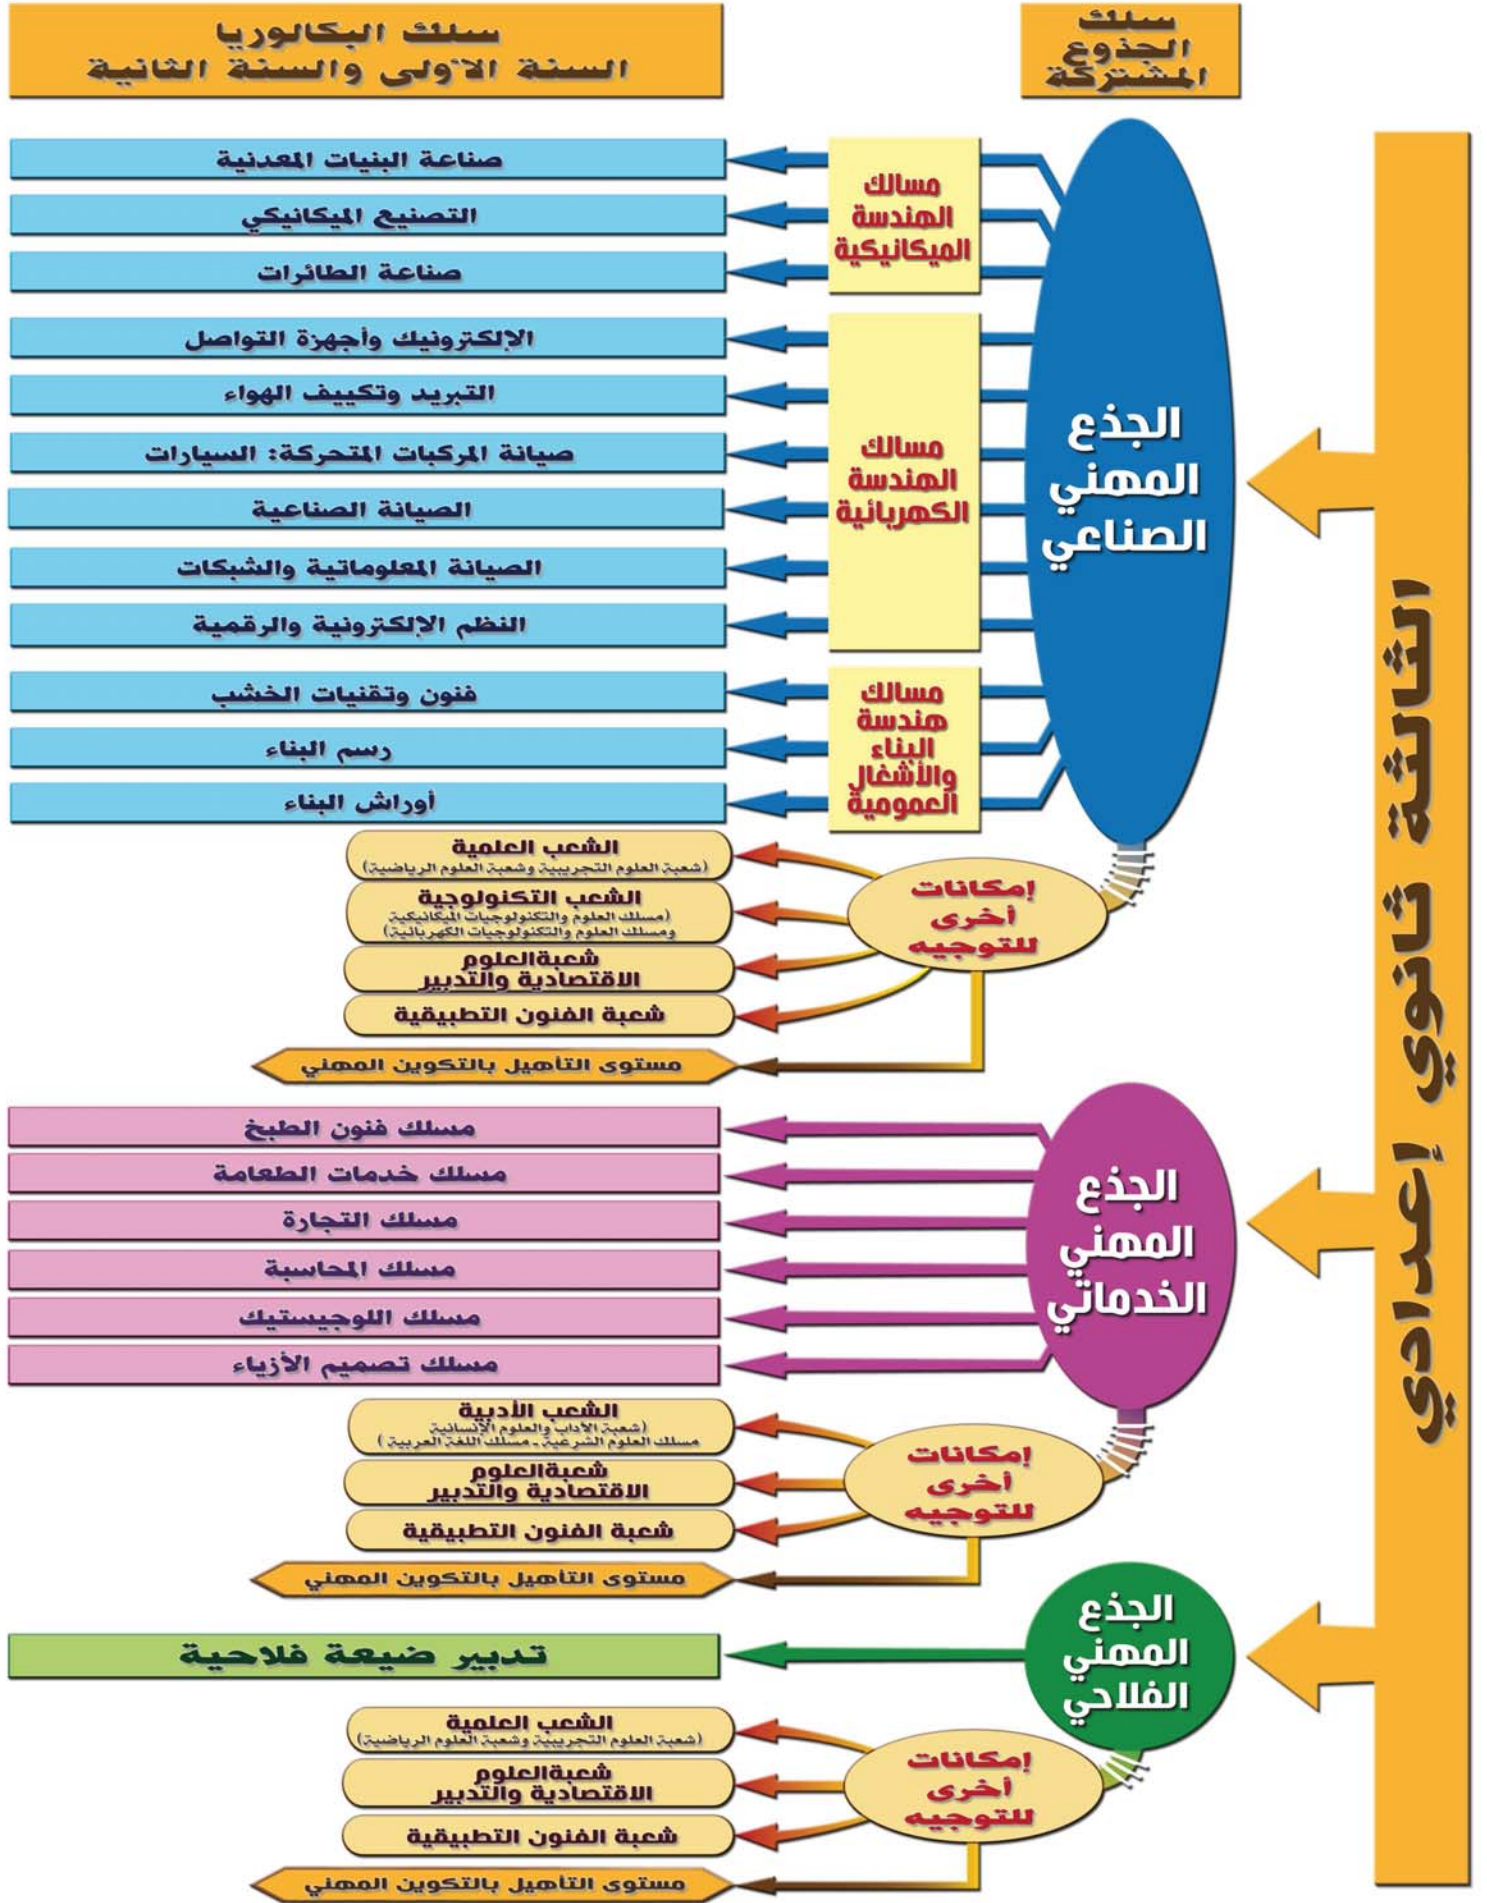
سلك الجذوع المشتركة

سلك البكالوريا
السنة الأولى والسنة الثانية

الثالثة ثانوي إعدادي

الجذع المهني الصناعي

مسالك الهندسة الميكانيكية

صناعة البنيات المعدنية

التصنيع الميكانيكي

صناعة الطائرات

مسالك الهندسة الكهربائية

الإلكترونيك وأجهزة التواصل

التبريد وتكييف الهواء

صيانة المركبات المتحركة: السيارات

الصيانة الصناعية

الصيانة المعلوماتية والشبكات

النظم الإلكترونية والرقمية

مسالك هندسة البناء والأشغال العمومية

فنون وتقنيات الخشب

رسم البناء

أوراش البناء

إمكانات أخرى للتوجيه

الشعب العلمية
(شعبة العلوم التجريبية وشعبة العلوم الرياضية)

الشعب التكنولوجية
(مسلك العلوم والتكنولوجيات الميكانيكية ومسلك العلوم والتكنولوجيات الكهربائية)

شعبةالعلوم الاقتصادية والتدبير

شعبة الفنون التطبيقية

مستوى التأهيل بالتكوين المهني

الجذع المهني الخدماتي

مسلك فنون الطبخ

مسلك خدمات الطعامة

مسلك التجارة

مسلك المحاسبة

مسلك اللوجيستيك

مسلك تصميم الأزياء

إمكانات أخرى للتوجيه

الشعب الأدبية
(شعبة الآداب والعلوم الإنسانية مسلك العلوم الشرعية - مسلك اللغة العربية)

شعبةالعلوم الاقتصادية والتدبير

شعبة الفنون التطبيقية

مستوى التأهيل بالتكوين المهني

الجذع المهني الفلاحي

تدبير ضيعة فلاحية

إمكانات أخرى للتوجيه

الشعب العلمية
(شعبة العلوم التجريبية وشعبة العلوم الرياضية)

شعبةالعلوم الاقتصادية والتدبير

شعبة الفنون التطبيقية

مستوى التأهيل بالتكوين المهني